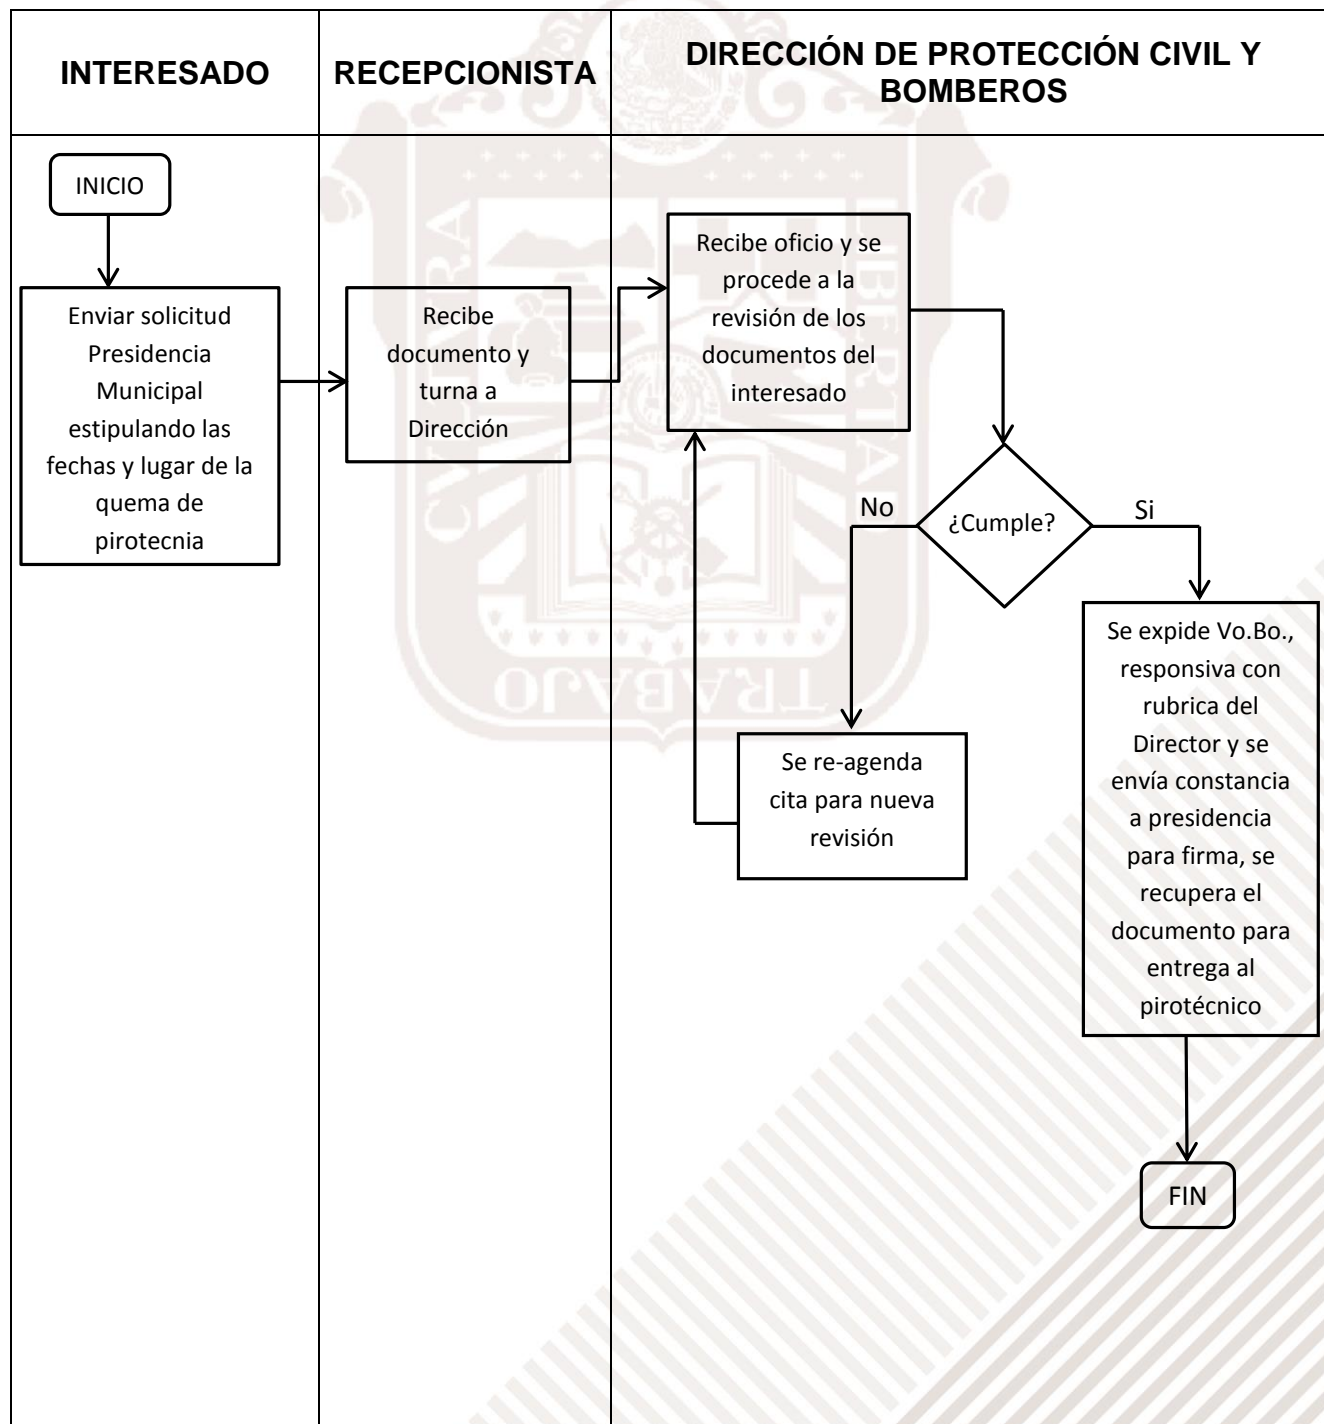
| INTERESADO | RECEPCIONISTA | DIRECCIÓN DE PROTECCIÓN CIVIL Y BOMBEROS |
|---|---|---|

INICIO

Enviar solicitud Presidencia Municipal estipulando las fechas y lugar de la quema de pirotecnia

Recibe documento y turna a Dirección

Recibe oficio y se procede a la revisión de los documentos del interesado

¿Cumple?

No

Si

Se re-agenda cita para nueva revisión

Se expide Vo.Bo., responsiva con rubrica del Director y se envía constancia a presidencia para firma, se recupera el documento para entrega al pirotécnico

FIN